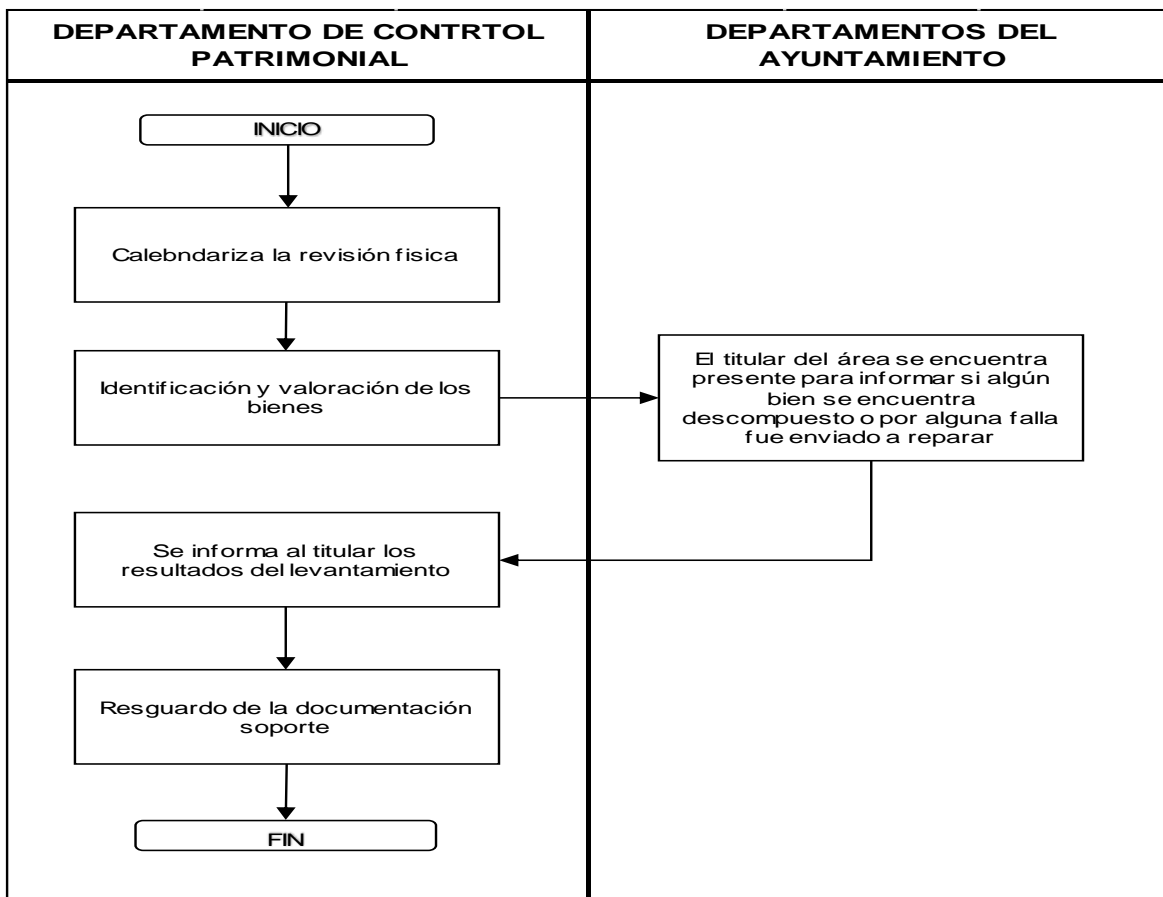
DEPARTAMENTO DE CONTRTOL PATRIMONIAL

DEPARTAMENTOS DEL AYUNTAMIENTO

INICIO

Calebndariza la revisión fisica

Identificación y valoración de los bienes

El titular del área se encuentra presente para informar si algún bien se encuentra descompuesto o por alguna falla fue enviado a reparar

Se informa al titular los resultados del levantamiento

Resguardo de la documentación soporte

FIN